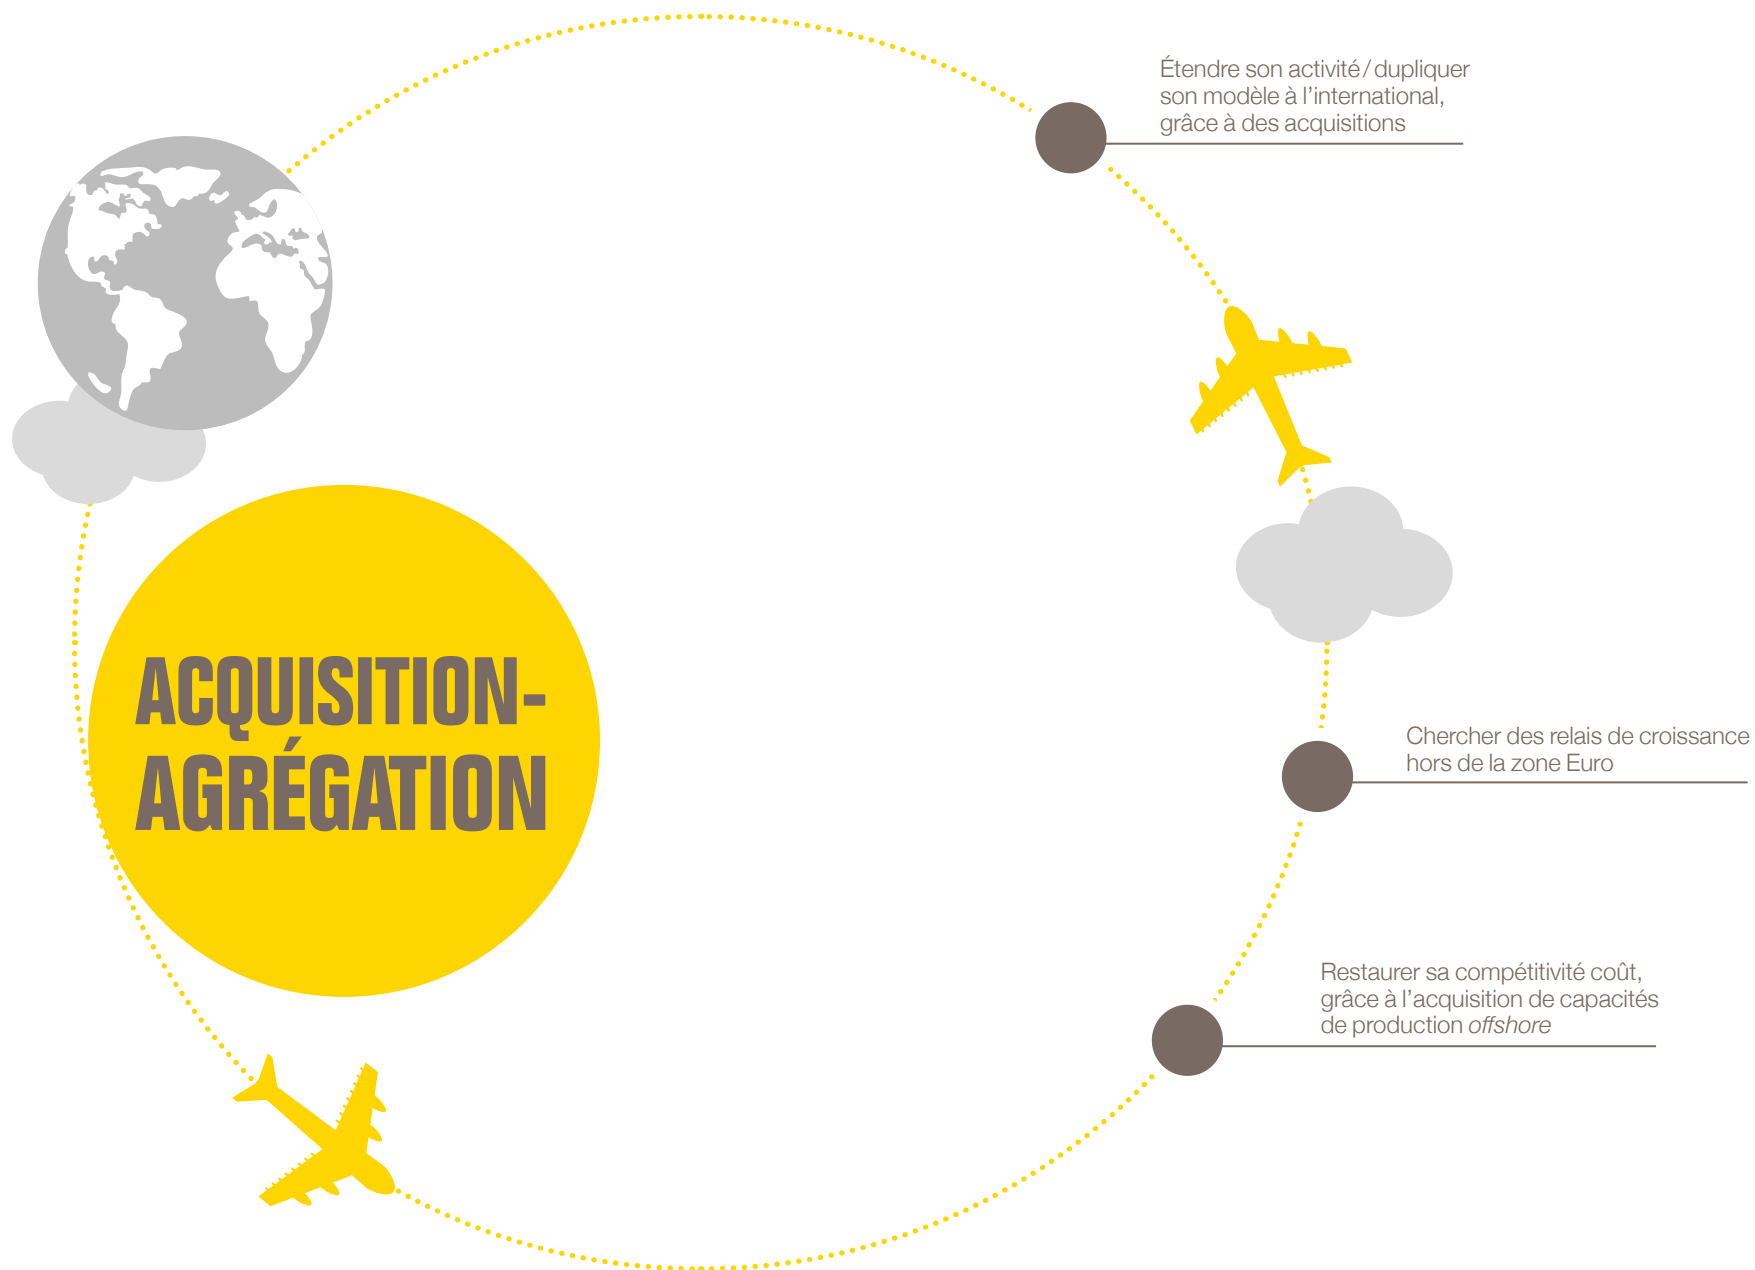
Étendre son activité / dupliquer son modèle à l'international, grâce à des acquisitions

ACQUISITION-AGRÉGATION

Chercher des relais de croissance hors de la zone Euro

Restaurer sa compétitivité coût, grâce à l'acquisition de capacités de production *offshore*